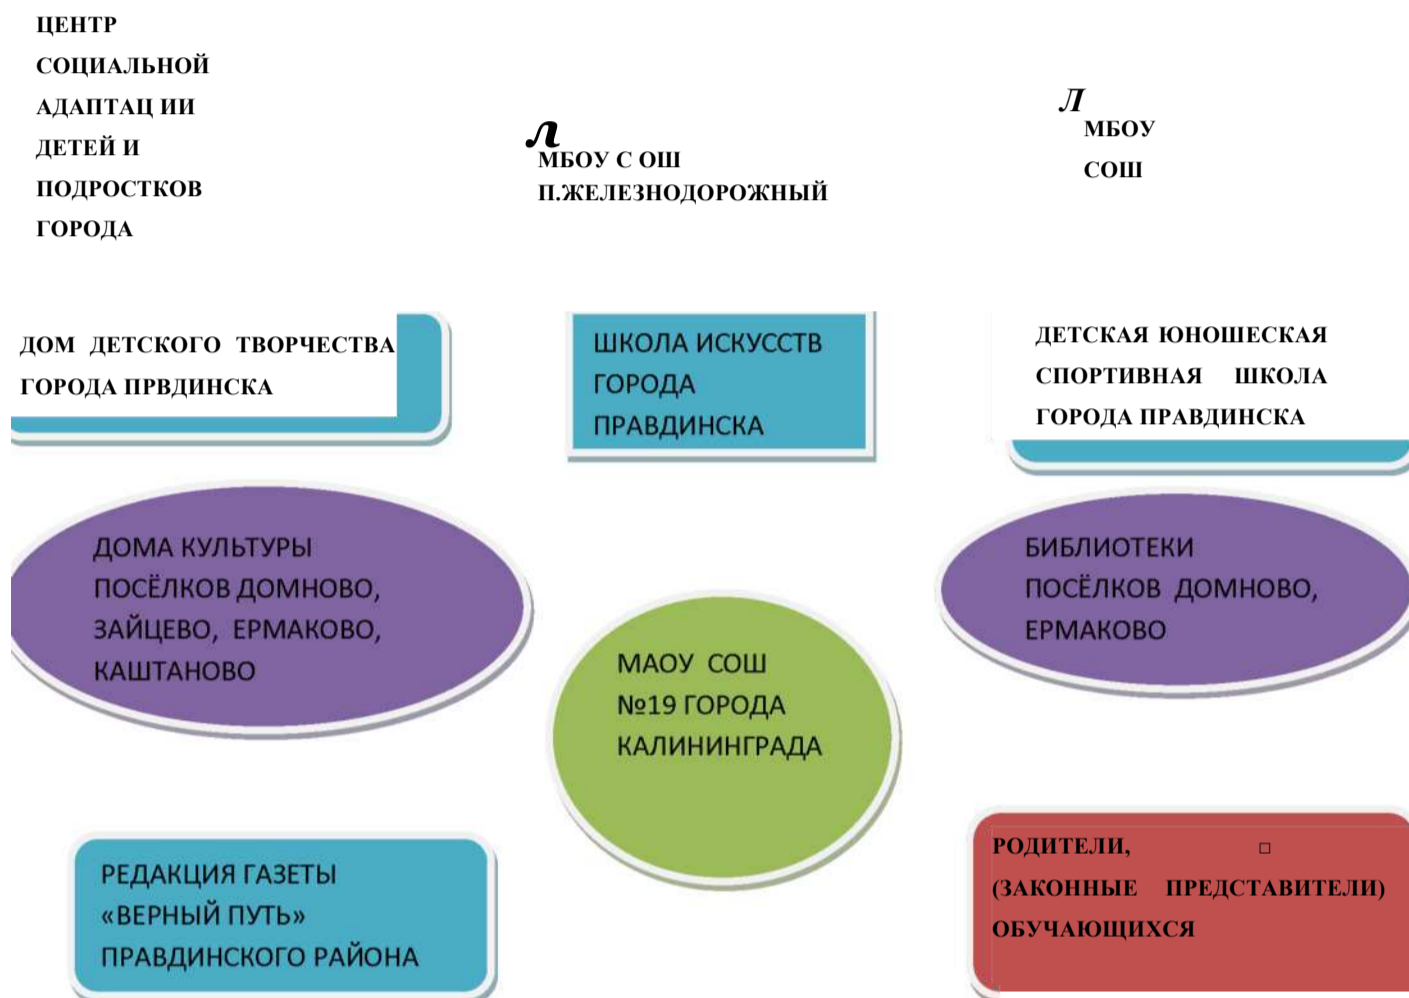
ЦЕНТР СОЦИАЛЬНОЙ АДАПТАЦ ИИ ДЕТЕЙ И ПОДРОСТКОВ ГОРОДА

Л
МБОУ С ОШ П.ЖЕЛЕЗНОДОРОЖНЫЙ

Л
МБОУ СОШ

ДОМ ДЕТСКОГО ТВОРЧЕСТВА ГОРОДА ПРВДИНСКА

ШКОЛА ИСКУССТВ ГОРОДА ПРАВДИНСКА

ДЕТСКАЯ ЮНОШЕСКАЯ СПОРТИВНАЯ ШКОЛА ГОРОДА ПРАВДИНСКА

ДОМА КУЛЬТУРЫ ПОСЁЛКОВ ДОМНОВО, ЗАЙЦЕВО, ЕРМАКОВО, КАШТАНОВО

БИБЛИОТЕКИ ПОСЁЛКОВ ДОМНОВО, ЕРМАКОВО

МАОУ СОШ №19 ГОРОДА КАЛИНИНГРАДА

РЕДАКЦИЯ ГАЗЕТЫ «ВЕРНЫЙ ПУТЬ» ПРАВДИНСКОГО РАЙОНА

РОДИТЕЛИ, □ (ЗАКОННЫЕ ПРЕДСТАВИТЕЛИ) ОБУЧАЮЩИХСЯ